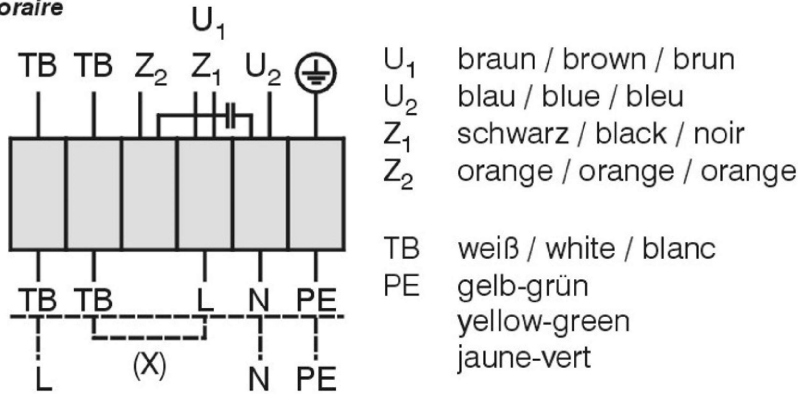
oraire

$U_1$

TB TB $Z_2$ $Z_1$ $U_2$

TB TB L N PE

(X)

L N PE

$U_1$ braun / brown / brun
$U_2$ blau / blue / bleu
$Z_1$ schwarz / black / noir
$Z_2$ orange / orange / orange

TB weiß / white / blanc
PE gelb-grün
yellow-green
jaune-vert